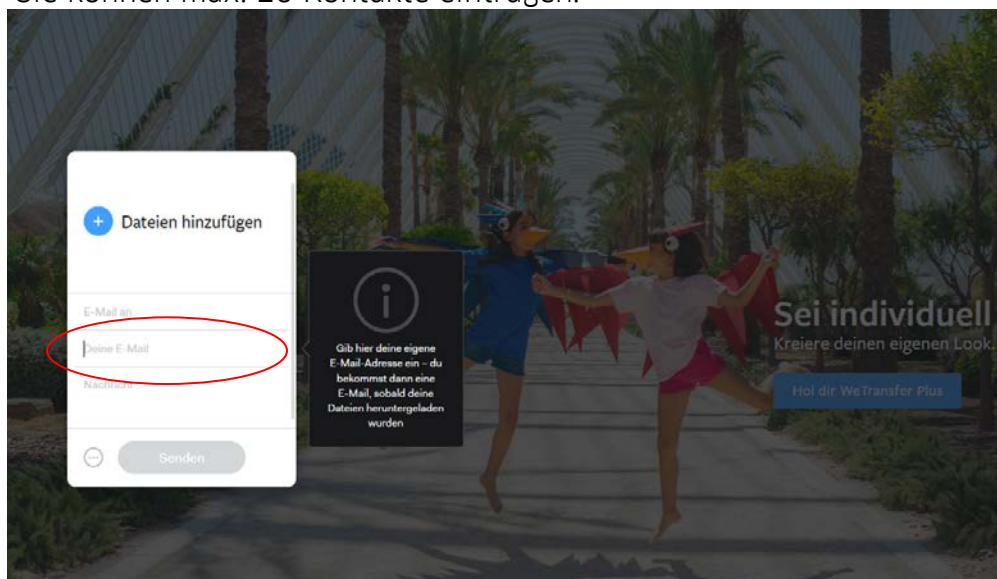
Sie können max. 20 Kontakte eintragen.

Dateien hinzufügen

E-Mail an

Deine E-Mail

Nachricht

Senden

Gib hier deine eigene E-Mail-Adresse ein – du bekommst dann eine E-Mail, sobald deine Dateien heruntergeladen wurden

Sei individuell

Kreiere deinen eigenen Look.

Hol dir WeTransfer Plus